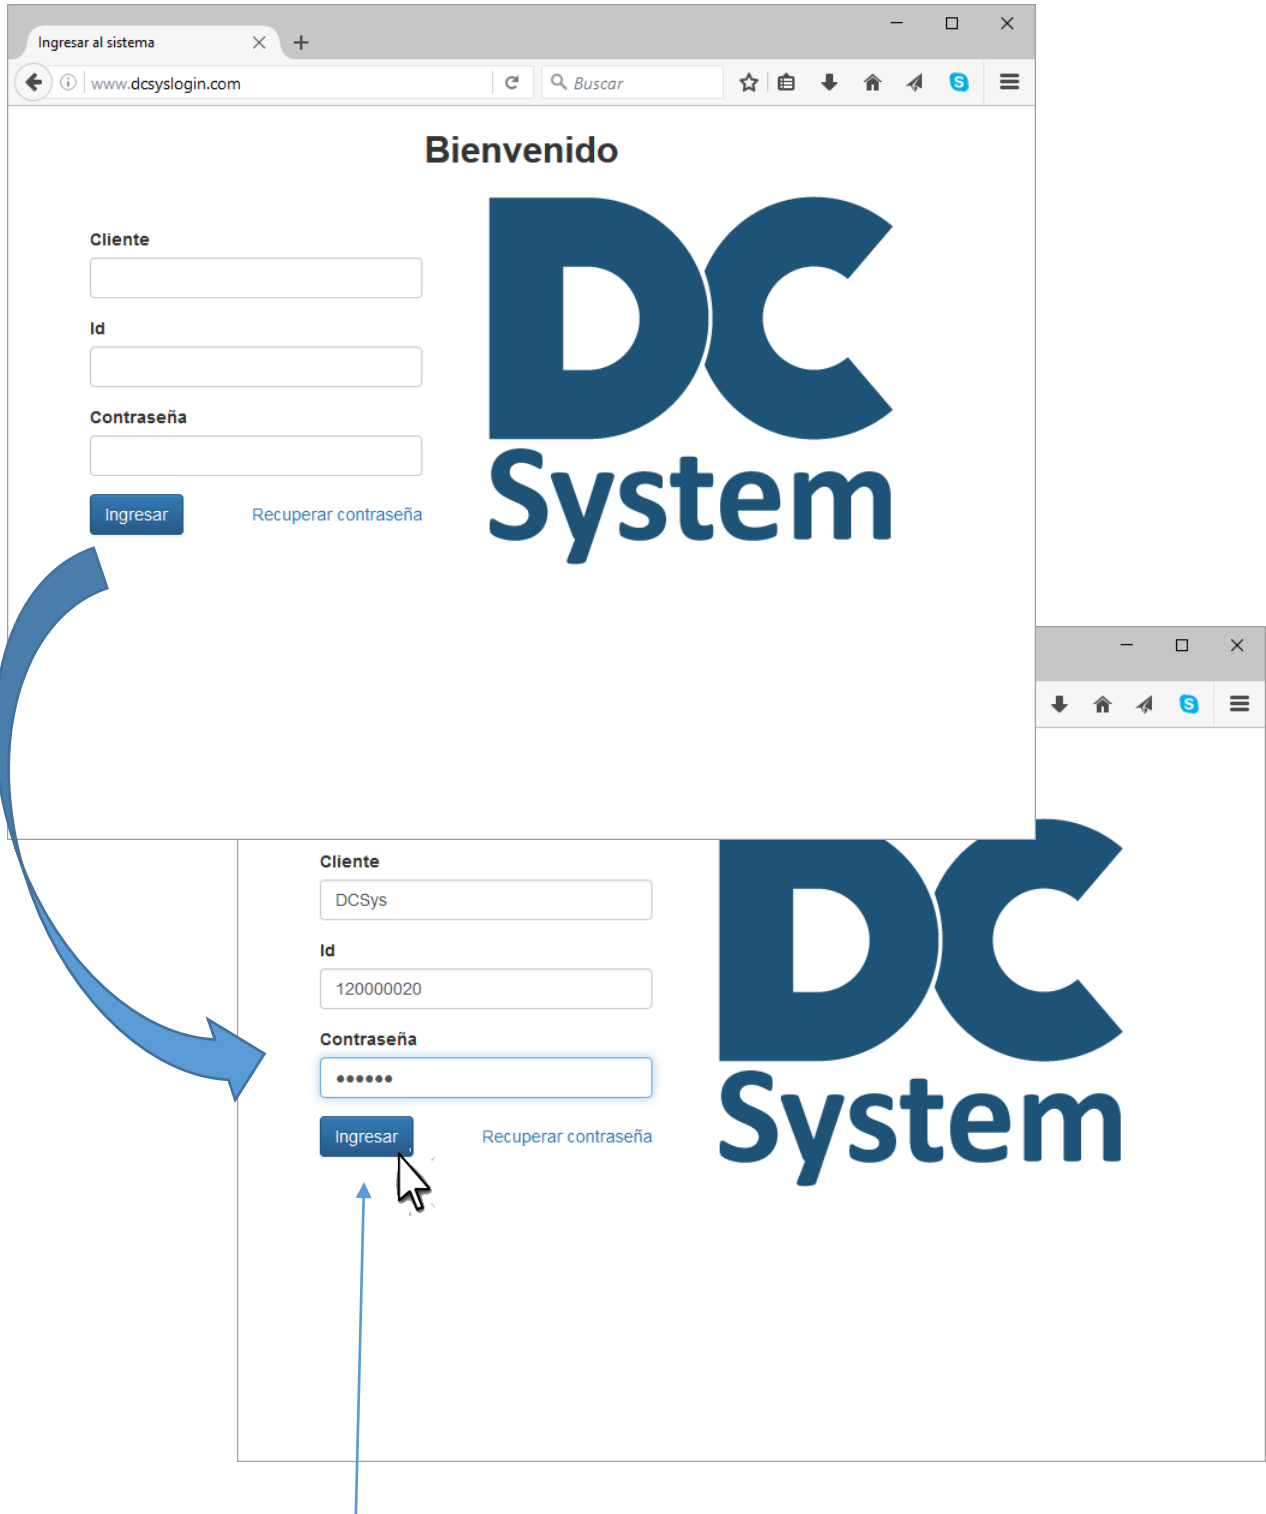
Ingresar al sistema

www.dcsyslogin.com

Buscar

Bienvenido

Cliente

Id

Contraseña

Ingresar

Recuperar contraseña

DC
System

Cliente

DCSys

Id

120000020

Contraseña

••••••

Ingresar

Recuperar contraseña

DC
System